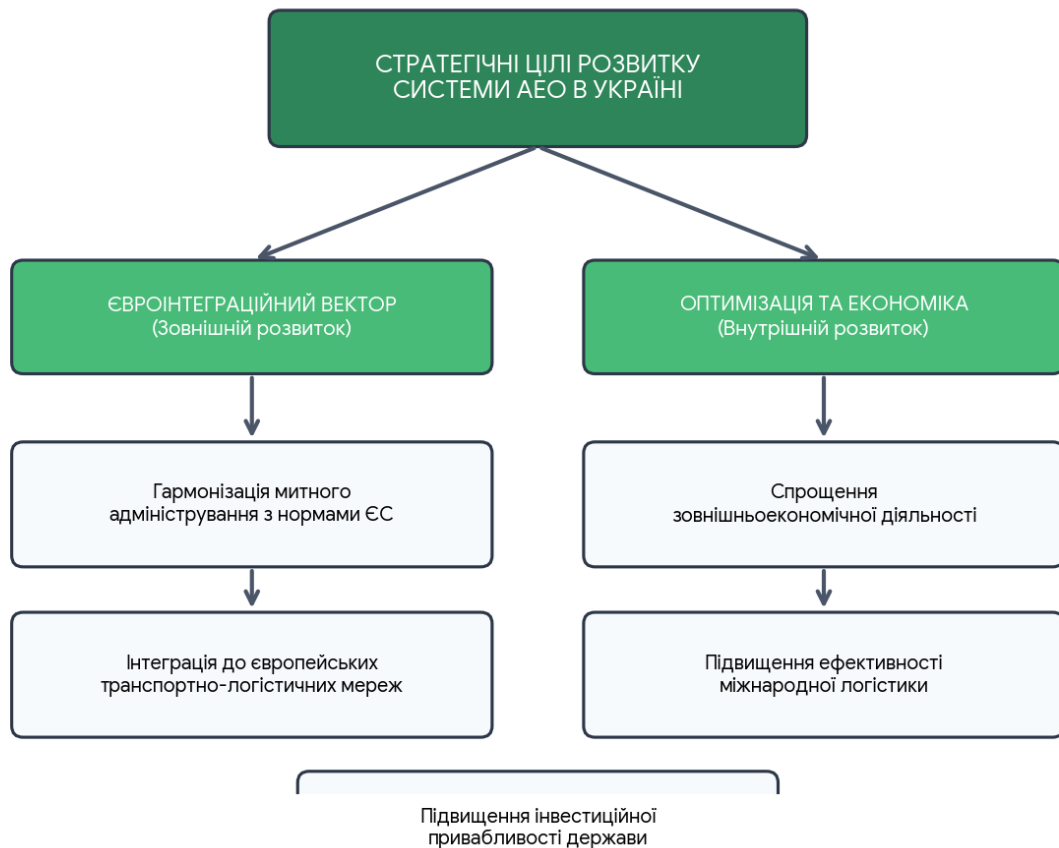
СТРАТЕГІЧНІ ЦІЛІ РОЗВИТКУ СИСТЕМИ АЕО В УКРАЇНІ

ЄВРОІНТЕГРАЦІЙНИЙ ВЕКТОР
(Зовнішній розвиток)

Гармонізація митного адміністрування з нормами ЄС

Інтеграція до європейських транспортно-логістичних мереж

ОПТИМІЗАЦІЯ ТА ЕКОНОМІКА
(Внутрішній розвиток)

Спрощення зовнішньоекономічної діяльності

Підвищення ефективності міжнародної логістики

Підвищення інвестиційної привабливості держави